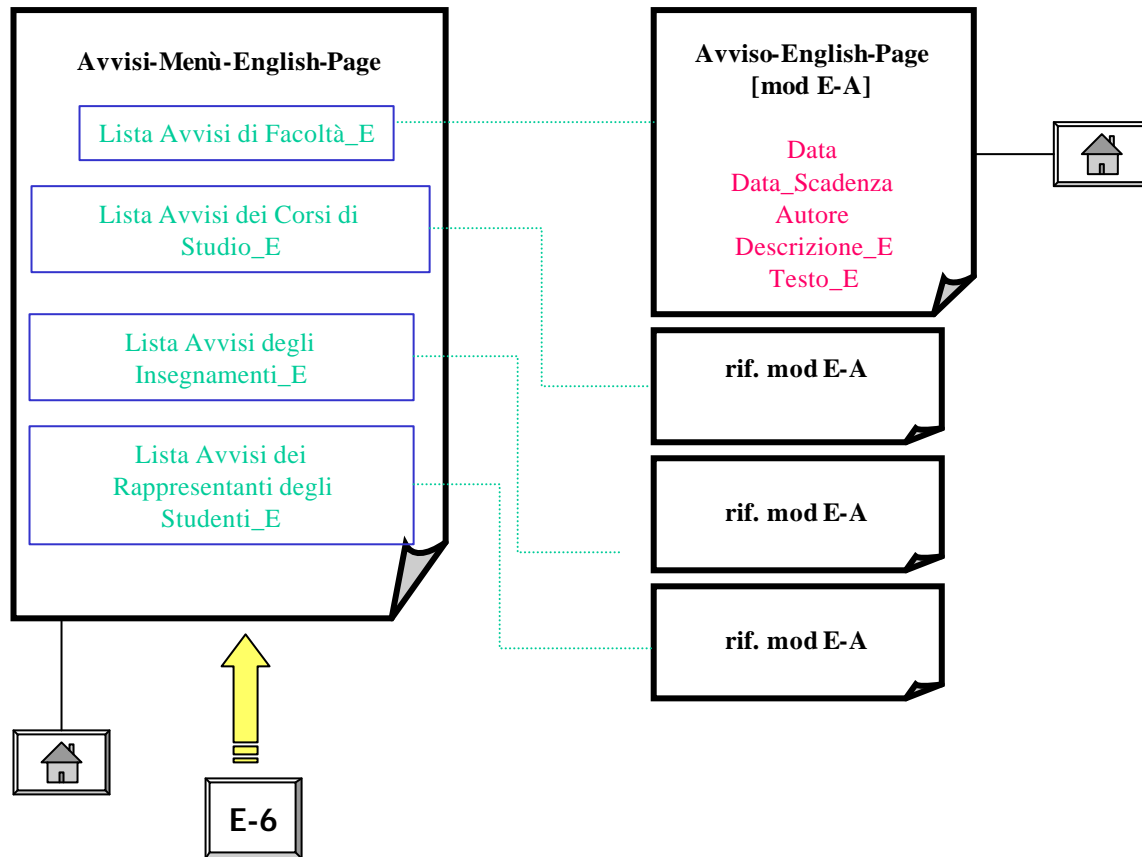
Avvisi-Menù-English-Page

Lista Avvisi di Facoltà_E

Lista Avvisi dei Corsi di Studio_E

Lista Avvisi degli Insegnamenti_E

Lista Avvisi dei Rappresentanti degli Studenti_E

Avviso-English-Page
[mod E-A]

Data
Data_Scadenza
Autore
Descrizione_E
Testo_E

rif. mod E-A

rif. mod E-A

rif. mod E-A

E-6